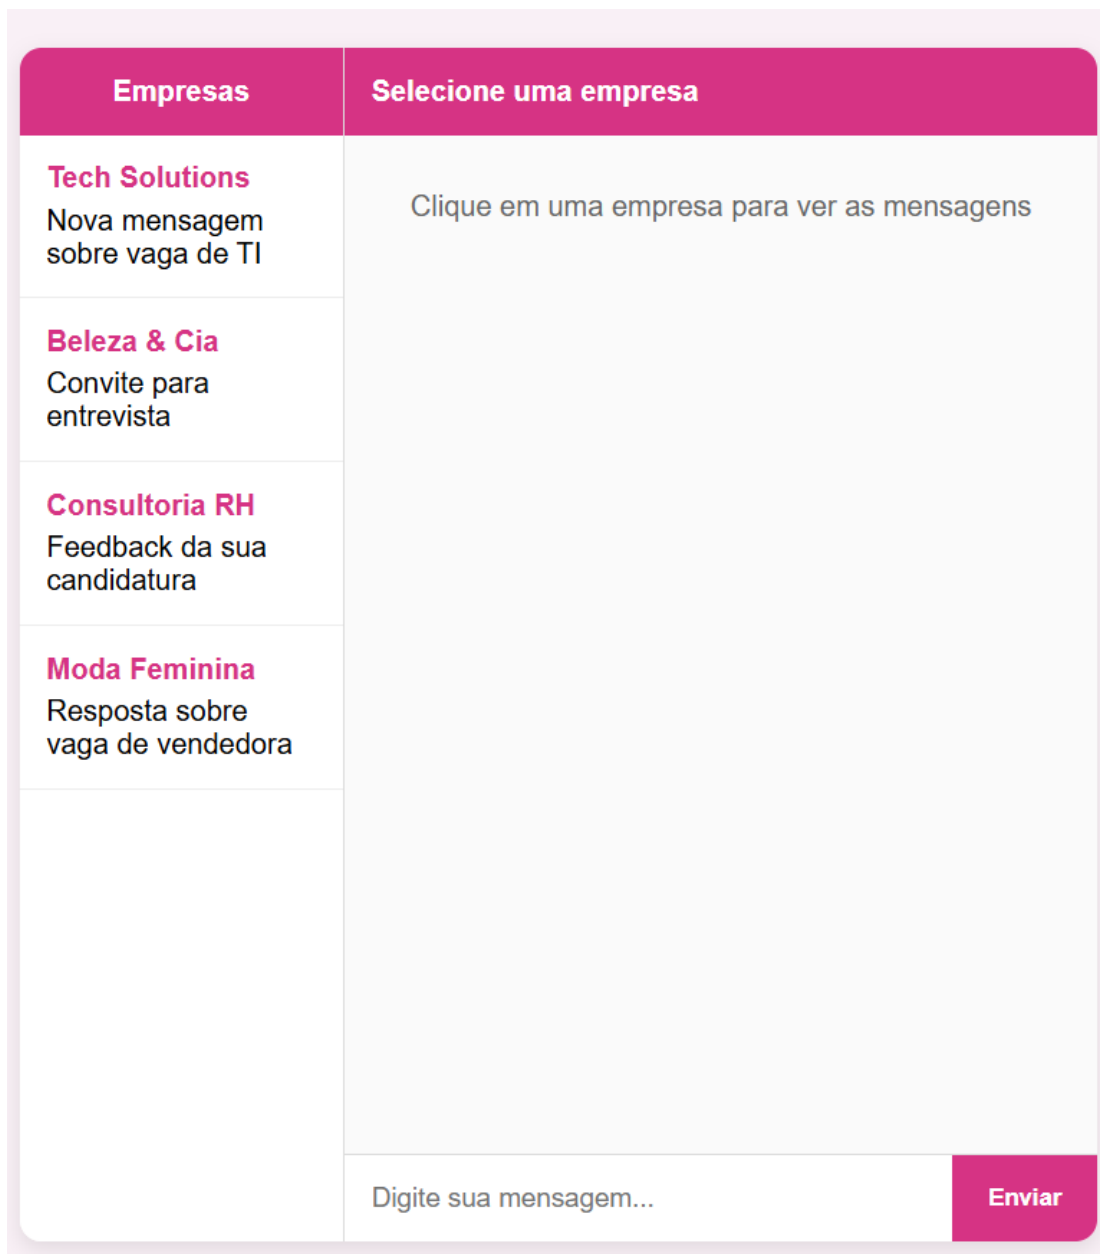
Empresas

Tech Solutions
Nova mensagem sobre vaga de TI

Beleza & Cia
Convite para entrevista

Consultoria RH
Feedback da sua candidatura

Moda Feminina
Resposta sobre vaga de vendedora

Selecione uma empresa

Clique em uma empresa para ver as mensagens

Digite sua mensagem...

Enviar